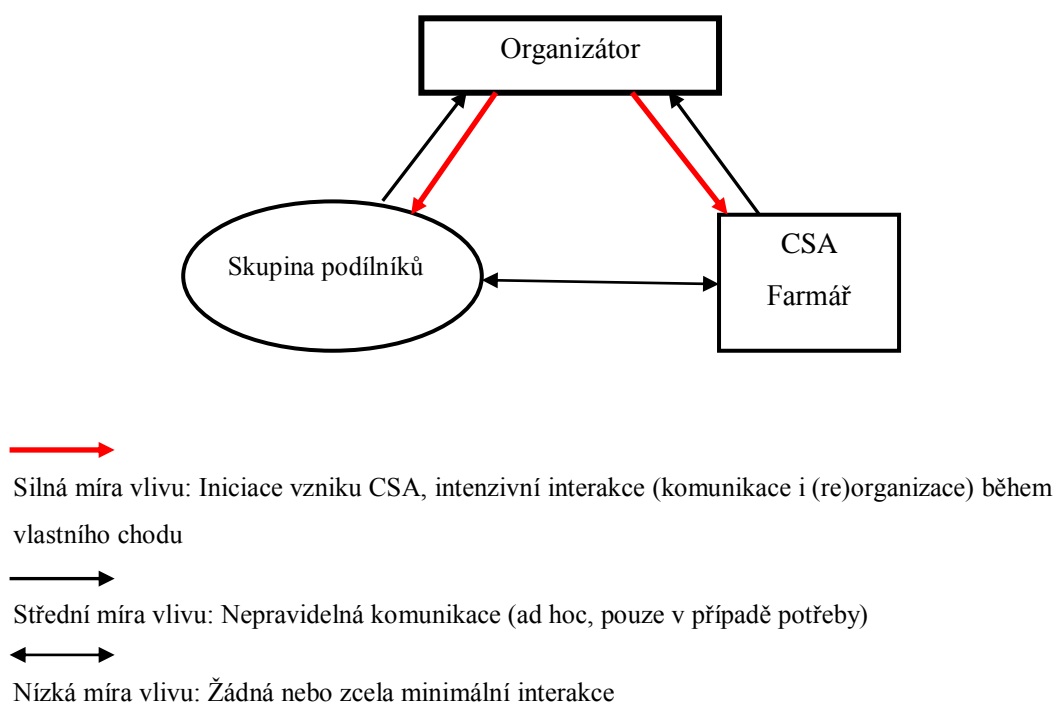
Organizátor

Skupina podílníků

CSA
Farmář

Silná míra vlivu: Iniciace vzniku CSA, intenzivní interakce (komunikace i (re)organizace) během vlastního chodu

Střední míra vlivu: Nepravidelná komunikace (ad hoc, pouze v případě potřeby)

Nízká míra vlivu: Žádná nebo zcela minimální interakce